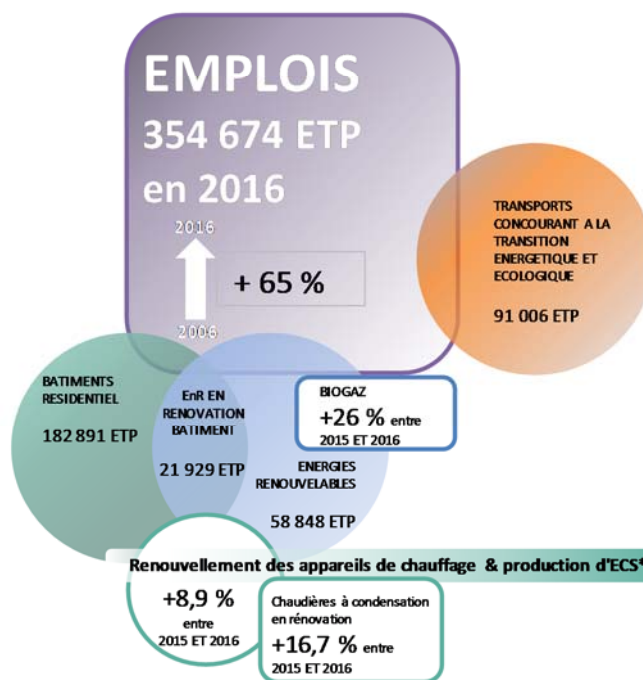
EMPLOIS
354 674 ETP
en 2016

2016
+ 65 %
2006

TRANSPORTS CONCOURANT A LA TRANSITION ENERGETIQUE ET ECOLOGIQUE

91 006 ETP

BATIMENTS RESIDENTIEL

182 891 ETP

EnR EN RENOVATION BATIMENT

21 929 ETP

BIOGAZ
+26 % entre 2015 ET 2016

ENERGIES RENOUVELABLES

58 848 ETP

Renouvellement des appareils de chauffage & production d'ECS*

+8,9 %
entre
2015 ET 2016

Chaudières à condensation en rénovation
+16,7 % entre
2015 ET 2016